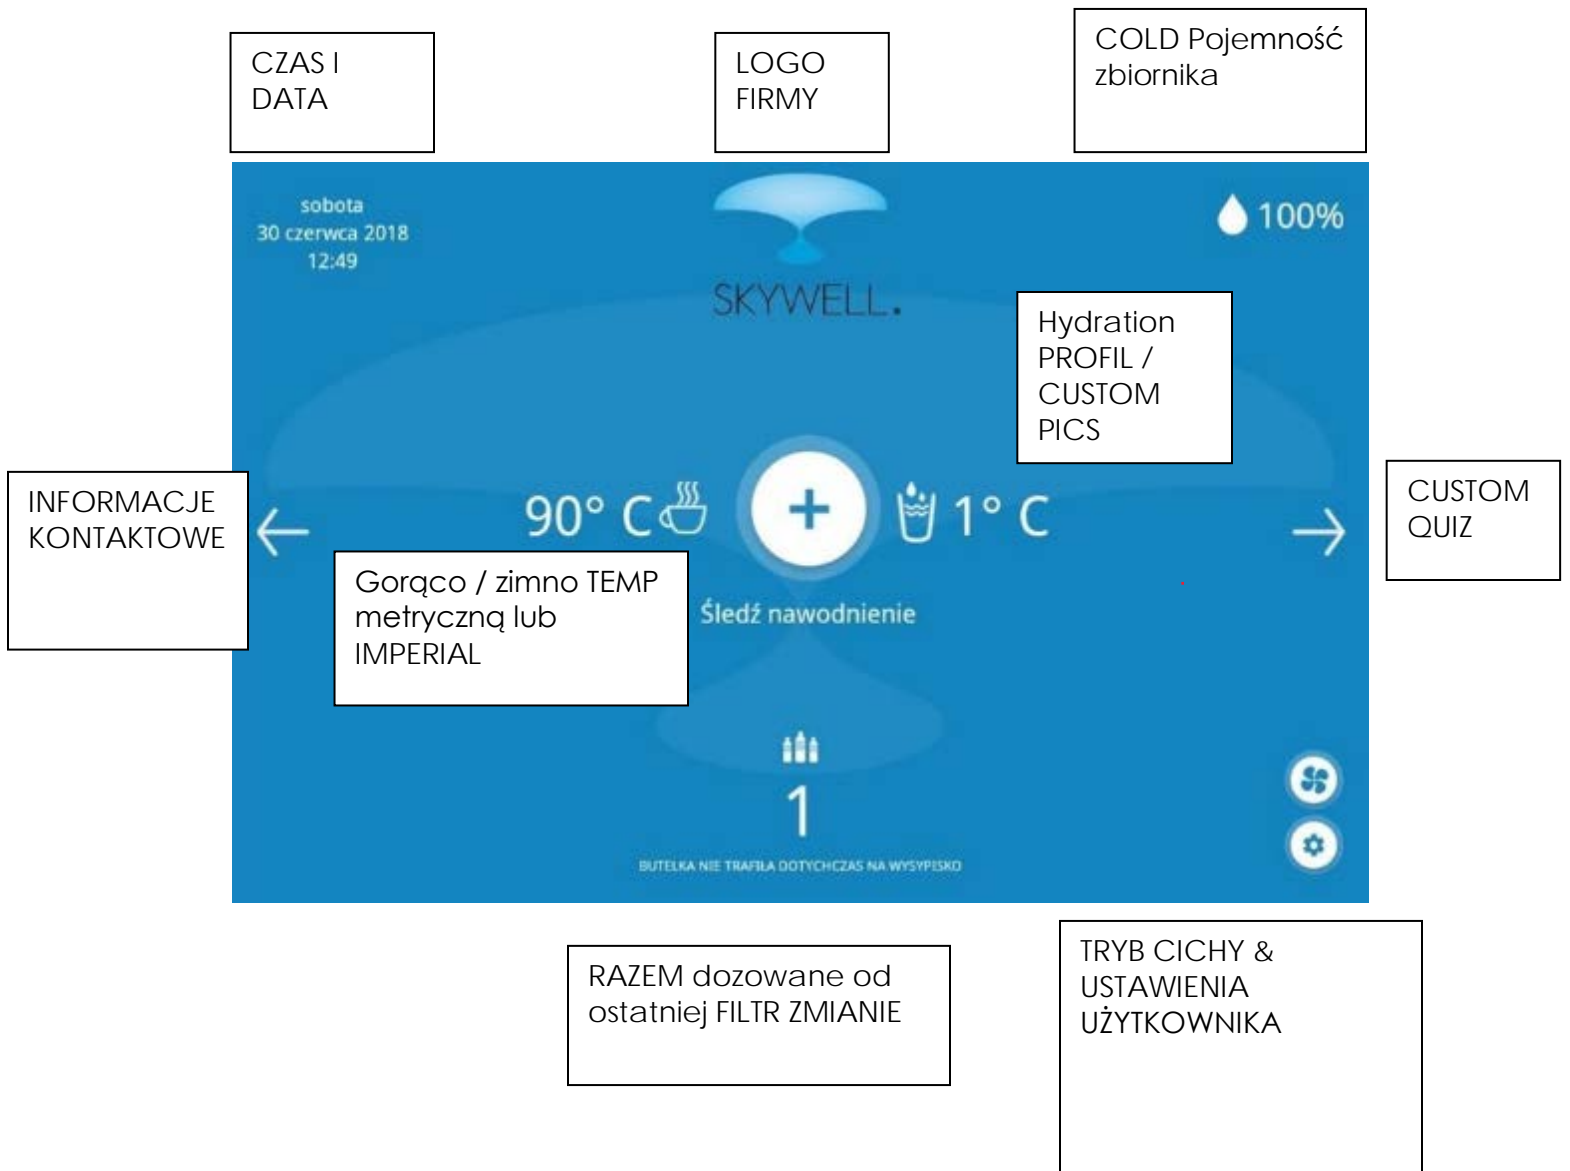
CZAS I DATA

LOGO FIRMY

COLD Pojemność zbiornika

sobota
30 czerwca 2018
12:49

SKYWELL.

100%

Hydration PROFIL / CUSTOM PICS

INFORMACJE KONTAKTOWE

90° C

+

1° C

CUSTOM QUIZ

Gorąco / zimno TEMP metryczną lub IMPERIAL

Śledź nawodnienie

1

BUTELKA NIE TRAFIŁA DOTYCHCZAS NA WYSYPISKO

RAZEM dozowane od ostatniej FILTR ZMIANIE

TRYB CICHY & USTAWIENIA UŻYTKOWNIKA